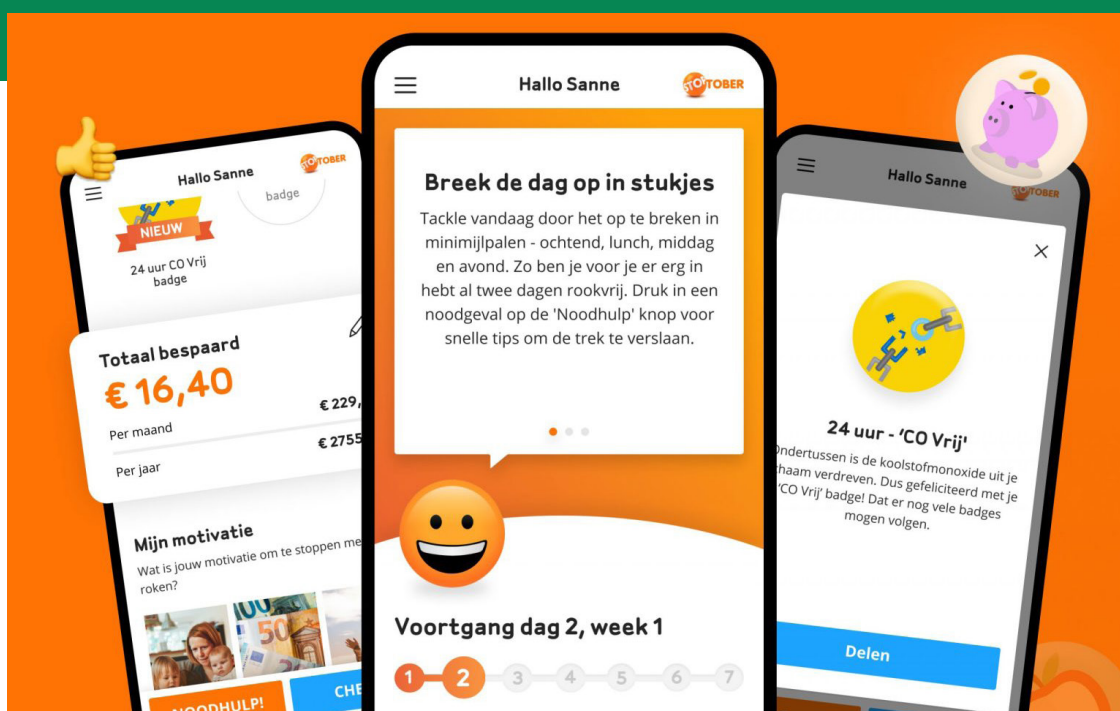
Hallo Sanne

STOPTOBER

badge

NIEUW

24 uur CO Vrij badge

Totaal bespaard

€ 16,40

Per maand

€ 229,

Per jaar

€ 2755

Mijn motivatie

Wat is jouw motivatie om te stoppen me roken?

NOODHULP!

CHE

Hallo Sanne

STOPTOBER

Breek de dag op in stukjes

Tackle vandaag door het op te breken in minimijlpalen - ochtend, lunch, middag en avond. Zo ben je voor je er erg in hebt al twee dagen rookvrij. Druk in een noodgeval op de 'Noodhulp' knop voor snelle tips om de trek te verslaan.

Voortgang dag 2, week 1

1 2 3 4 5 6 7

Hallo Sanne

STOPTOBER

×

24 uur - 'CO Vrij'

Ondertussen is de koolstofmonoxide uit je lichaam verdreven. Dus gefeliciteerd met je 'CO Vrij' badge! Dat er nog vele badges mogen volgen.

Delen